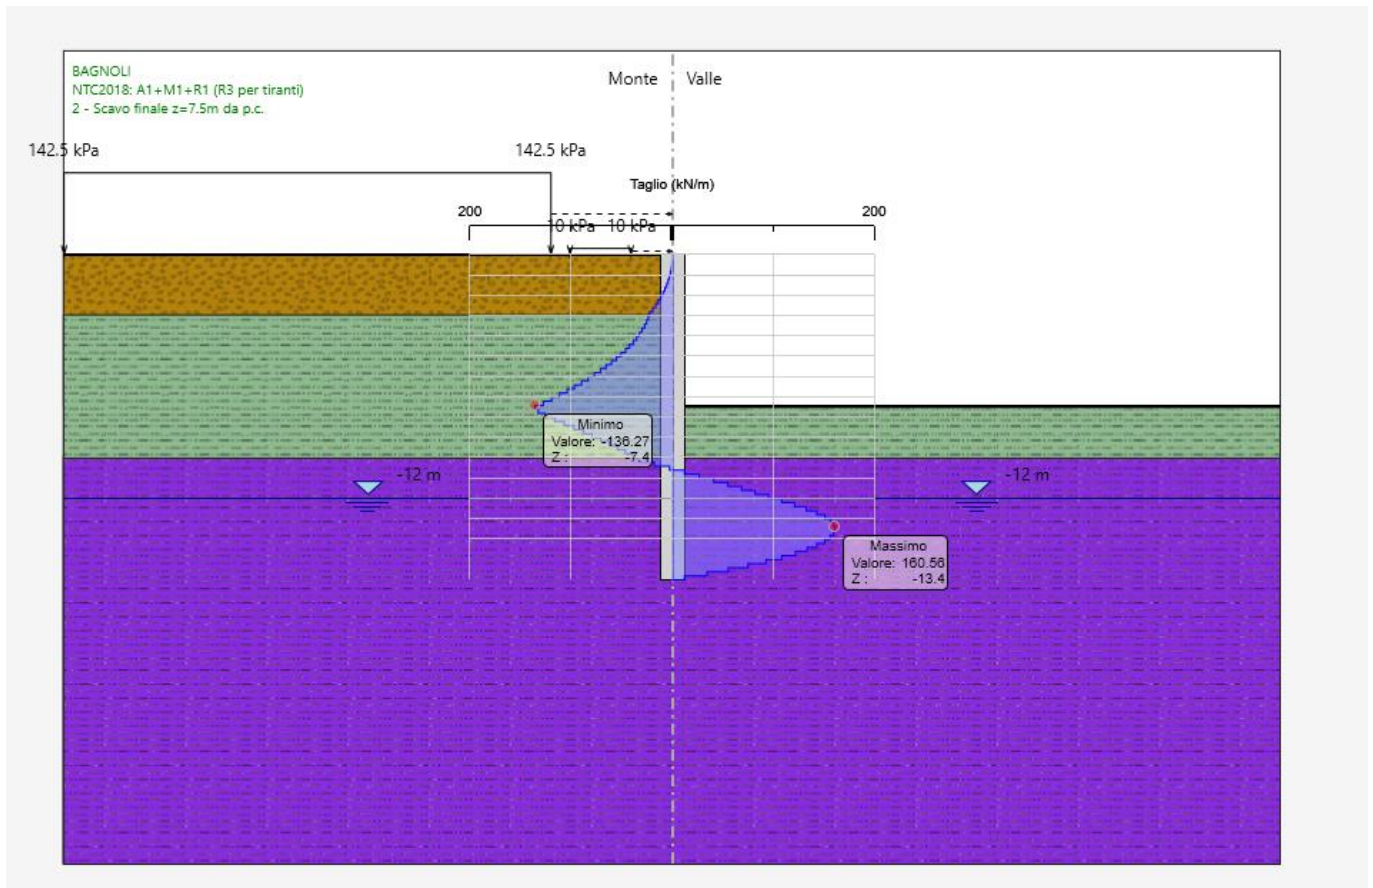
BAGNOLI
NTC2018: A1+M1+R1 (R3 per tiranti)
2 - Scavo finale z=7.5m da p.c.

Monte Valle

142.5 kPa

142.5 kPa

Taglio (kN/m)

200

200

10 kPa

10 kPa

Minimo
Valore: -136.27
Z : -7.4

-12 m

-12 m

Massimo
Valore: 160.56
Z : -13.4